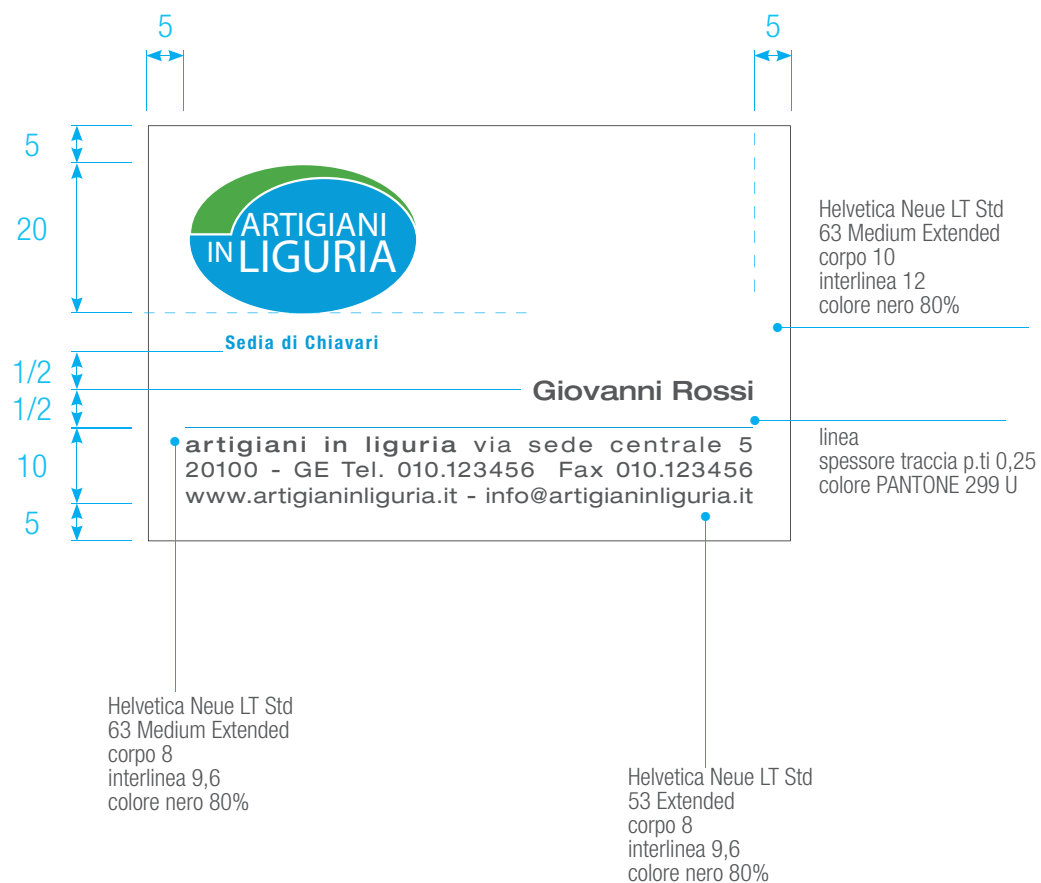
5

5

5

20

1/2

1/2

10

5

ARTIGIANI IN LIGURIA

Sedia di Chiavari

Giovanni Rossi

artigiani in liguria via sede centrale 5
20100 - GE Tel. 010.123456 Fax 010.123456
www.artigianinliguria.it - info@artigianinliguria.it

Helvetica Neue LT Std
63 Medium Extended
corpo 10
interlinea 12
colore nero 80%

linea
spessore traccia p.ti 0,25
colore PANTONE 299 U

Helvetica Neue LT Std
63 Medium Extended
corpo 8
interlinea 9,6
colore nero 80%

Helvetica Neue LT Std
53 Extended
corpo 8
interlinea 9,6
colore nero 80%